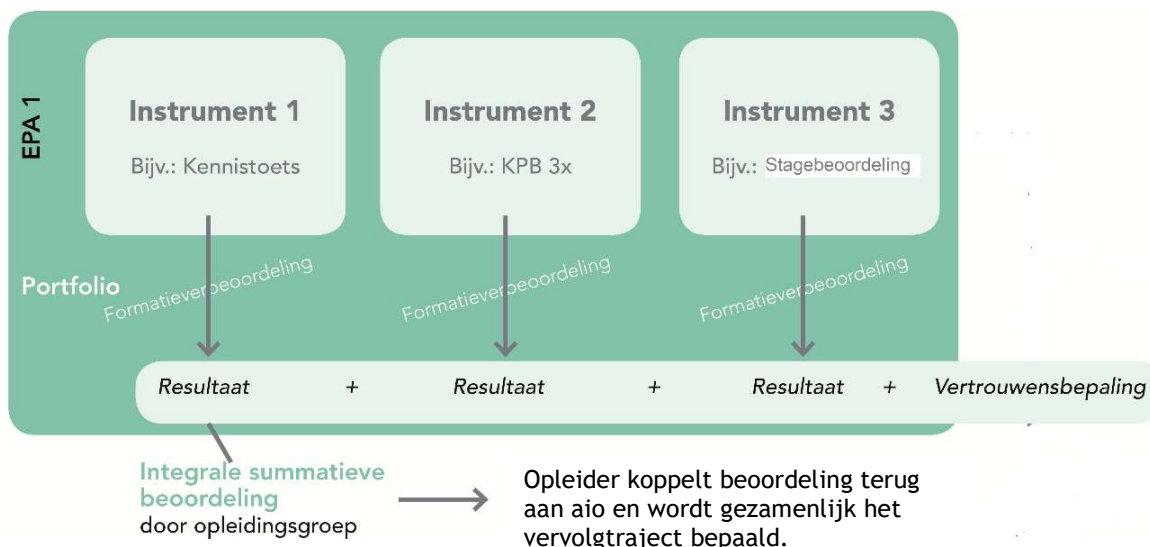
EPA 1

Instrument 1
Bijv.: Kennistoets

Instrument 2
Bijv.: KPB 3x

Instrument 3
Bijv.: Stagebeoordeling

Portfolio

Formatieve beoordeling

Formatieve beoordeling

Formatieve beoordeling

Resultaat + Resultaat + Resultaat + Vertrouwensbepaling

Integrale summatieve beoordeling
door opleidingsgroep

Opleider koppelt beoordeling terug aan aio en wordt gezamenlijk het vervolgtraject bepaald.